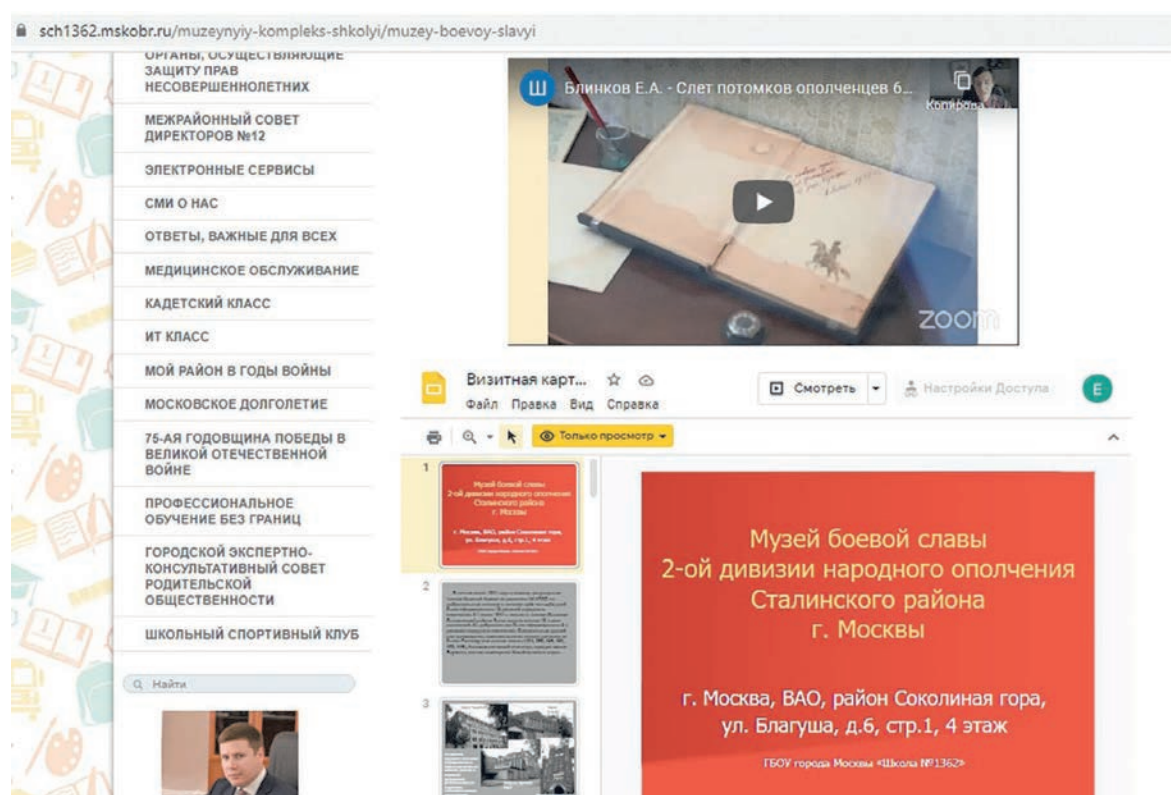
sch1362.mskobr.ru/muzeynyiy-kompleks-shkolyi/muzey-boevoy-slavyi

ОРГАНЫ, ОСУЩЕСТВЛЯЮЩИЕ ЗАЩИТУ ПРАВ НЕСОВЕРШЕННОЛЕТНИХ

МЕЖРАЙОННЫЙ СОВЕТ ДИРЕКТОРОВ №12

ЭЛЕКТРОННЫЕ СЕРВИСЫ

СМИ О НАС

ОТВЕТЫ, ВАЖНЫЕ ДЛЯ ВСЕХ

МЕДИЦИНСКОЕ ОБСЛУЖИВАНИЕ

КАДЕТСКИЙ КЛАСС

ИТ КЛАСС

МОЙ РАЙОН В ГОДЫ ВОЙНЫ

МОСКОВСКОЕ ДОЛГОЛЕТИЕ

75-АЯ ГОДОВЩИНА ПОБЕДЫ В ВЕЛИКОЙ ОТЕЧЕСТВЕННОЙ ВОЙНЕ

ПРОФЕССИОНАЛЬНОЕ ОБУЧЕНИЕ БЕЗ ГРАНИЦ

ГОРОДСКОЙ ЭКСПЕРТНО-КОНСУЛЬТАТИВНЫЙ СОВЕТ РОДИТЕЛЬСКОЙ ОБЩЕСТВЕННОСТИ

ШКОЛЬНЫЙ СПОРТИВНЫЙ КЛУБ

Найти

Ш Блинков Е.А. - Слет потомков ополченцев 6...

Копиров...

zoom

Визитная карт...

Файл Правка Вид Справка

Смотреть

Настройки Доступа

E

Только просмотр

1

Музей боевой славы 2-ой дивизии народного ополчения Сталинского района г. Москвы

г. Москва, ВАО, район Соколиная гора, ул. Благуша, д.6, стр.1, 4 этаж

2

3

Музей боевой славы
2-ой дивизии народного ополчения
Сталинского района
г. Москвы

г. Москва, ВАО, район Соколиная гора,
ул. Благуша, д.6, стр.1, 4 этаж

ГБОУ города Москвы «Школа №1362»